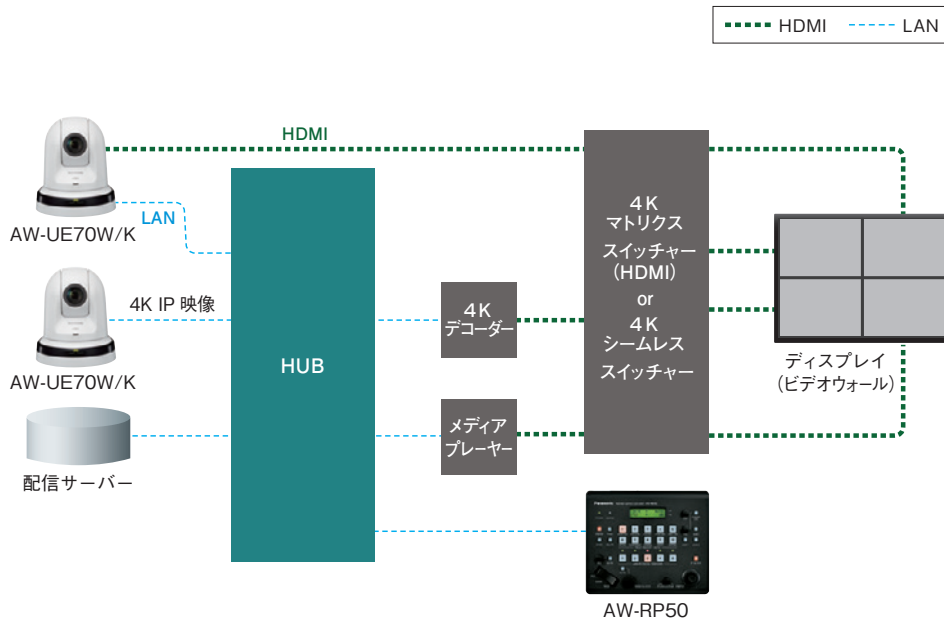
HDMI LAN

HDMI

LAN

AW-UE70W/K

4K IP 映像

AW-UE70W/K

配信サーバー

HUB

4K
デコーダー

メディア
プレーヤー

4K
マトリクス
スイッチャー
(HDMI)
or
4K
シームレス
スイッチャー

ディスプレイ
(ビデオウォール)

AW-RP50